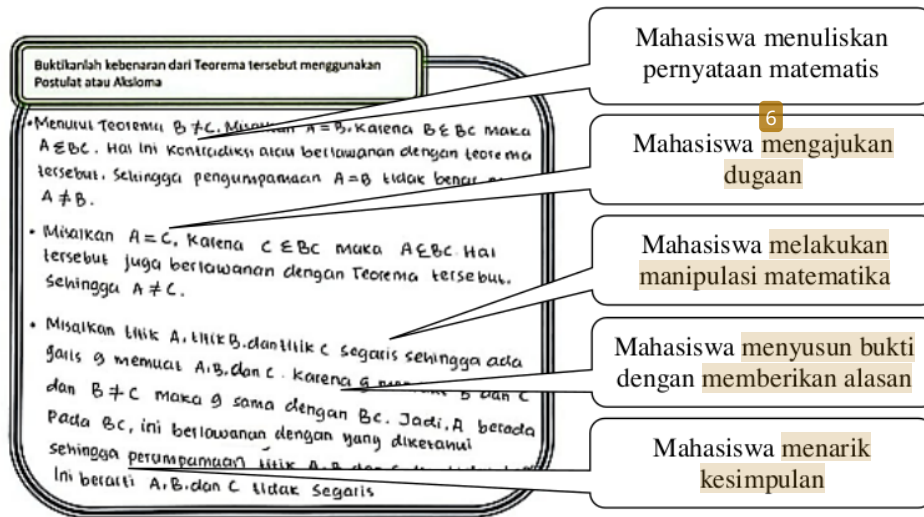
Buktikanlah kebenaran dari Teorema tersebut menggunakan Postulat atau Aksioma

• Menurut Teorema $B \neq C$. Misalkan $A = B$, karena $B \in BC$ maka $A \in BC$. Hal ini kontradiksi atau berlawanan dengan teorema tersebut. Sehingga pengumpamaan $A = B$ tidak benar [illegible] $A \neq B$.

• Misalkan $A = C$, karena $C \in BC$ maka $A \in BC$. Hal tersebut juga berlawanan dengan Teorema tersebut. Sehingga $A \neq C$.

• Misalkan titik A, titik B, dan titik C segaris sehingga ada garis g memuat A, B, dan C. Karena g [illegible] B dan C dan $B \neq C$ maka g sama dengan BC. Jadi, A berada pada BC, ini berlawanan dengan yang diketahui sehingga perumpamaan titik A, B dan C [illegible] Ini berarti A, B, dan C tidak segaris

Mahasiswa menuliskan pernyataan matematis

6

Mahasiswa mengajukan dugaan

Mahasiswa melakukan manipulasi matematika

Mahasiswa menyusun bukti dengan memberikan alasan

Mahasiswa menarik kesimpulan